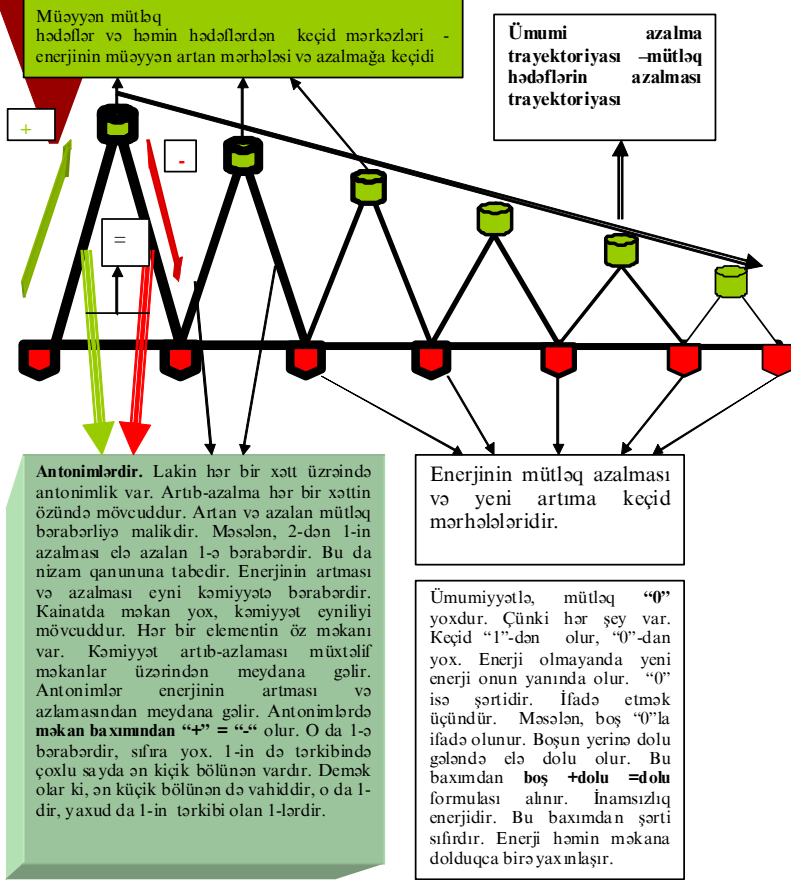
Müəyyən mütləq hədəflər və həmin hədəflərdən keçid mərkəzləri - enerjinin müəyyən artan mərhələsi və azalmağa keçidi

Ümumi azalma trayektoriyası –mütləq hədəflərin azalması trayektoriyası

+

-

=

Antonimlərdir. Lakin hər bir xətt üzrəində antonimlik var. Artıb-azalma hər bir xəttin özündə mövcuddur. Artan və azalan mütləq bərabərliyə malikdir. Məsələn, 2-dən 1-in azalması elə azalan 1-ə bərabərdir. Bu da nizam qanununa tabedir. Enerjinin artması və azalması eyni kəmiyyətə bərabərdir. Kainatda məkan yox, kəmiyyət eyniliyi mövcuddur. Hər bir elementin öz məkanı var. Kəmiyyət artıb-azlaması müxtəlif məkanlar üzərindən meydana gəlir. Antonimlər enerjinin artması və azlamasından meydana gəlir. Antonimlərdə məkan baxımından "+" = "-" olur. O da 1-ə bərabərdir, sıfıra yox. 1-in də tərkibində çoxlu sayda ən kiçik bölünən vardır. Demək olar ki, ən küçik bölünən də vahiddir, o da 1-dir, yaxud da 1-in tərkibi olan 1-lərdir.

Enerjinin mütləq azalması və yeni artıma keçid mərhələləridir.

Ümumiyyətlə, mütləq "0" yoxdur. Çünki hər şey var. Keçid "1"-dən olur, "0"-dan yox. Enerji olmayanda yeni enerji onun yanında olur. "0" isə şərtidir. İfadə etmək üçündür. Məsələn, boş "0"la ifadə olunur. Boşun yerinə dolu gələndə elə dolu olur. Bu baxımdan boş +dolu =dolu formulası alınır. İnamsızlıq enerjidir. Bu baxımdan şərti sıfırdır. Enerji həmin məkana dolduqca birə yaxınlaşır.